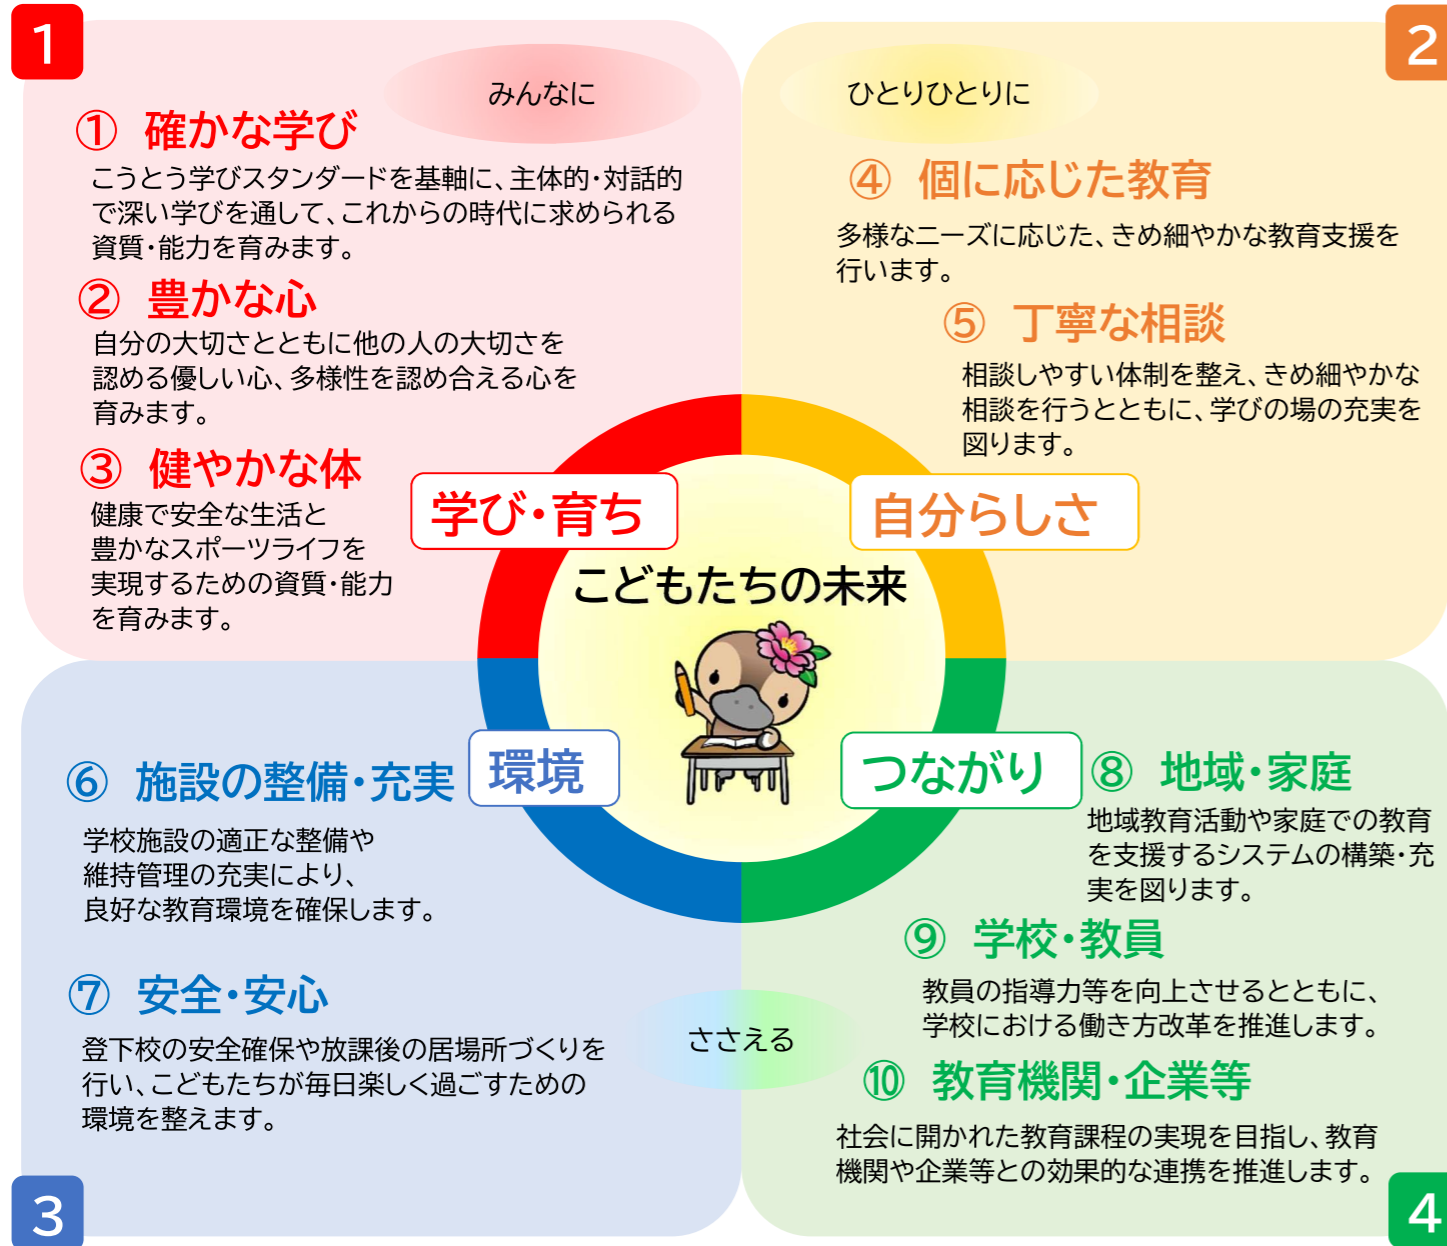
1

みんなに

① 確かな学び

こうとう学びスタンダードを基軸に、主体的・対話的で深い学びを通して、これからの時代に求められる資質・能力を育みます。

② 豊かな心

自分の大切さとともに他の人の大切さを認める優しい心、多様性を認め合える心を育みます。

③ 健やかな体

健康で安全な生活と豊かなスポーツライフを実現するための資質・能力を育みます。

2

ひとりひとりに

④ 個に応じた教育

多様なニーズに応じた、きめ細やかな教育支援を行います。

⑤ 丁寧な相談

相談しやすい体制を整え、きめ細やかな相談を行うとともに、学びの場の充実を図ります。

学び・育ち

自分らしさ

こどもたちの未来

環境

つながり

3

⑥ 施設の整備・充実

学校施設の適正な整備や維持管理の充実により、良好な教育環境を確保します。

⑦ 安全・安心

登下校の安全確保や放課後の居場所づくりを行い、こどもたちが毎日楽しく過ごすための環境を整えます。

ささえる

4

⑧ 地域・家庭

地域教育活動や家庭での教育を支援するシステムの構築・充実を図ります。

⑨ 学校・教員

教員の指導力等を向上させるとともに、学校における働き方改革を推進します。

⑩ 教育機関・企業等

社会に開かれた教育課程の実現を目指し、教育機関や企業等との効果的な連携を推進します。